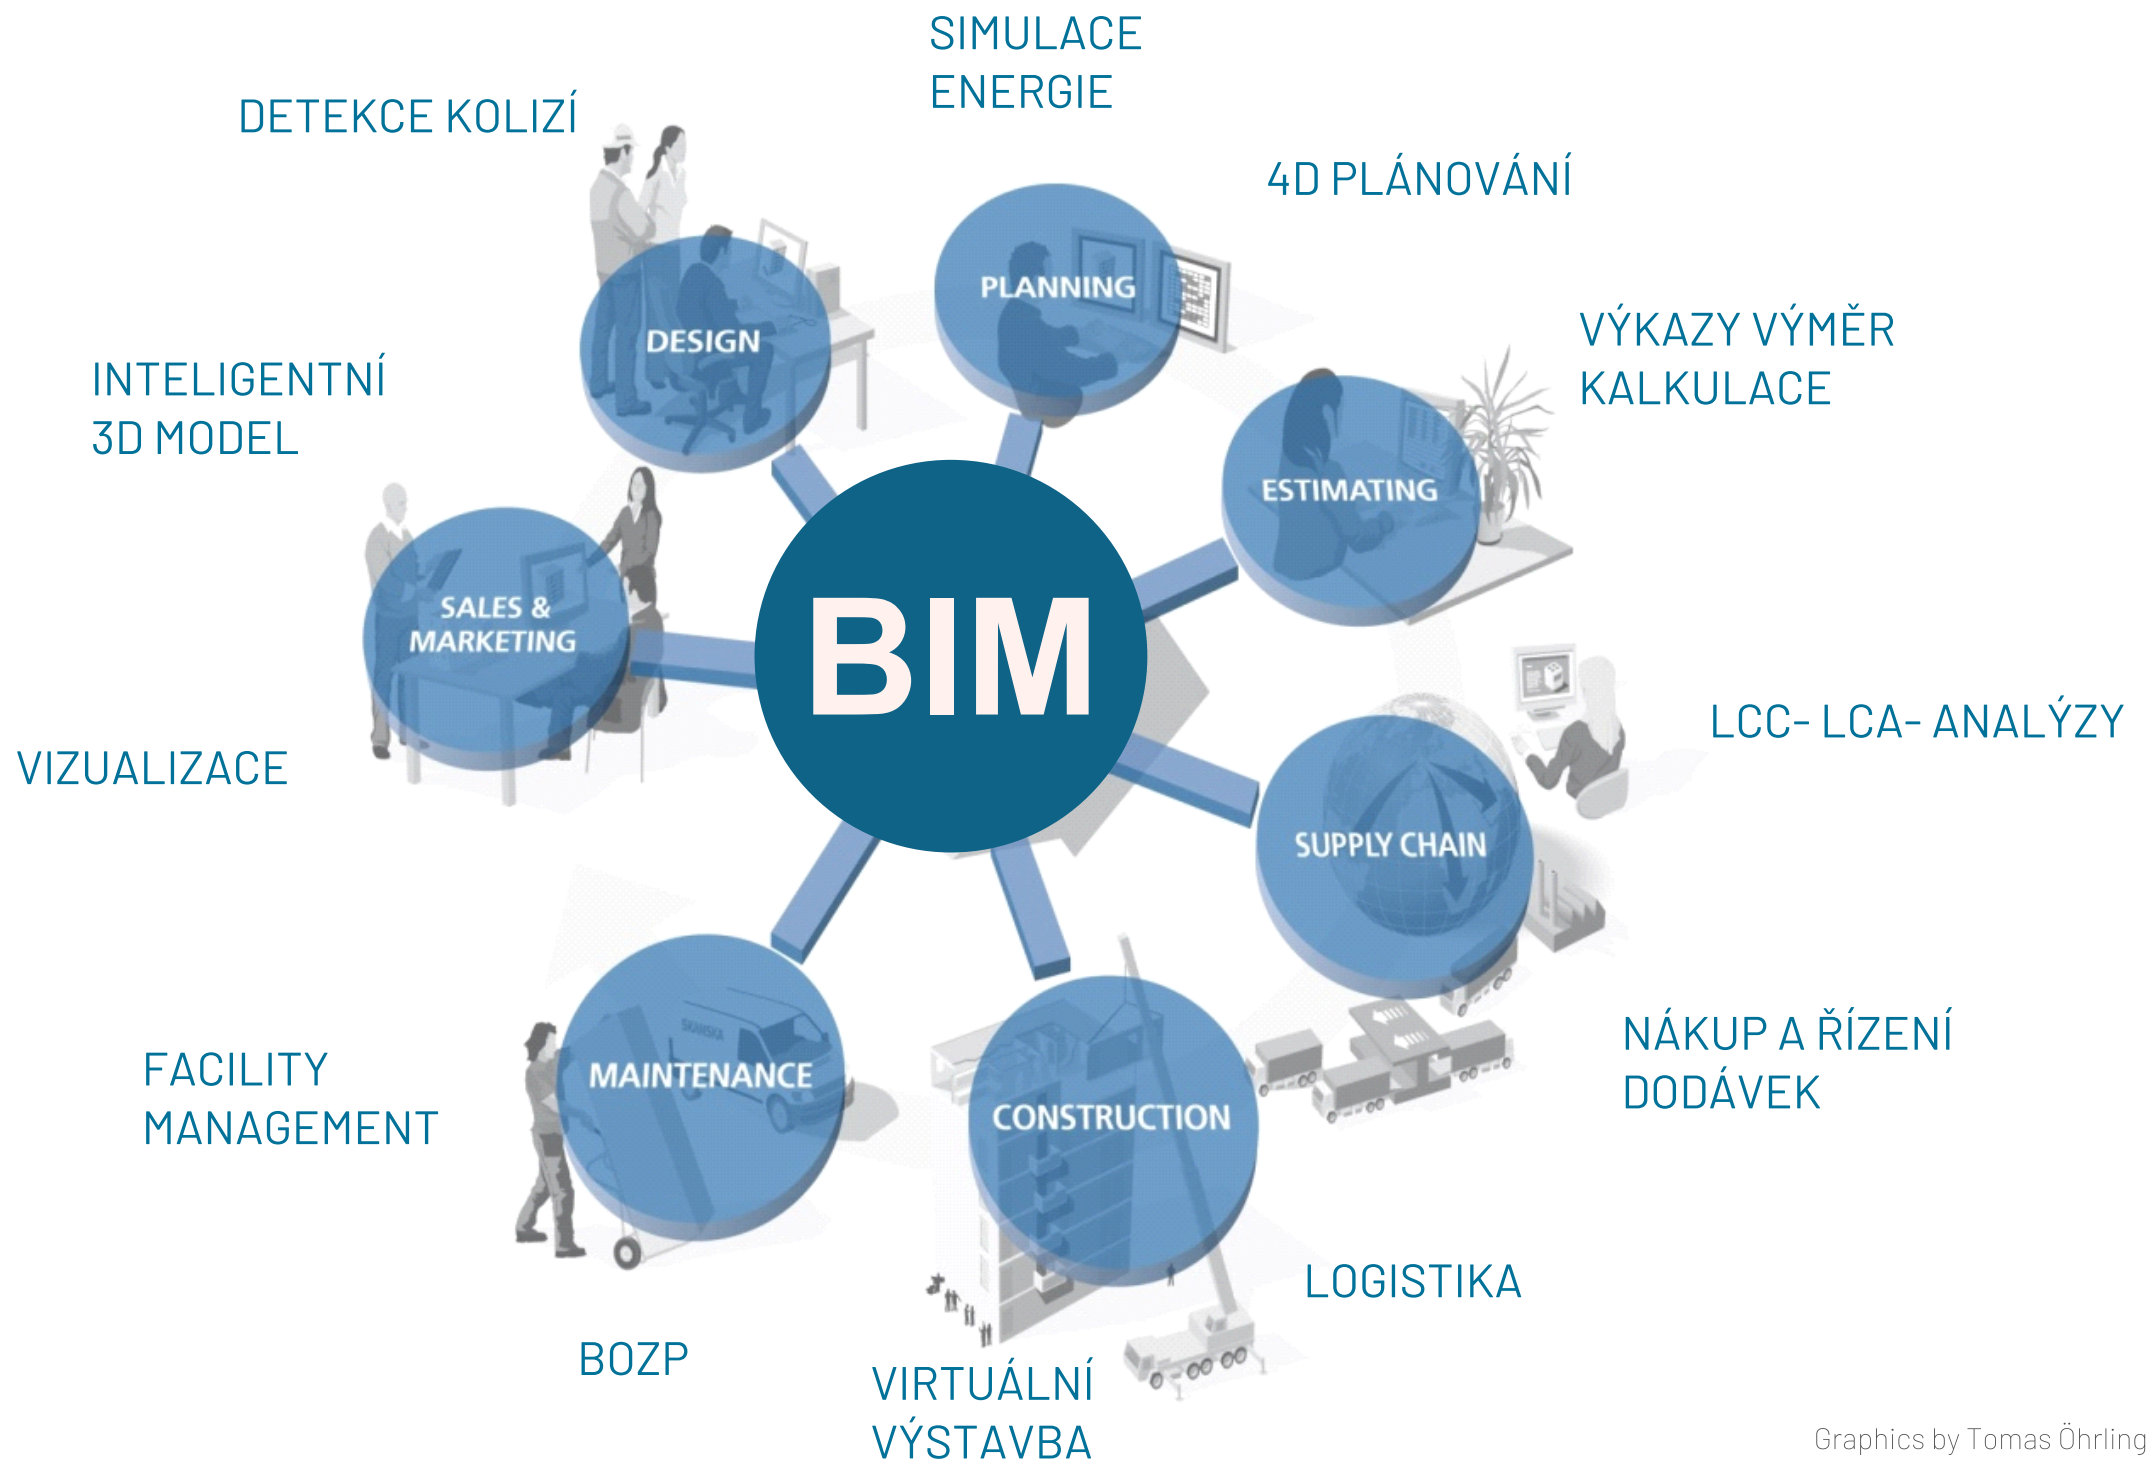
SIMULACE ENERGIE

DETEKCE KOLIZÍ

4D PLÁNOVÁNÍ

PLANNING

DESIGN

VÝKAZY VÝMĚR KALKULACE

INTELIGENTNÍ 3D MODEL

ESTIMATING

SALES & MARKETING

BIM

LCC- LCA- ANALÝZY

VIZUALIZACE

SUPPLY CHAIN

NÁKUP A ŘÍZENÍ DODÁVEK

FACILITY MANAGEMENT

MAINTENANCE

SKANSKA

CONSTRUCTION

LOGISTIKA

BOZP

VIRTUÁLNÍ VÝSTAVBA

Graphics by Tomas Öhrling